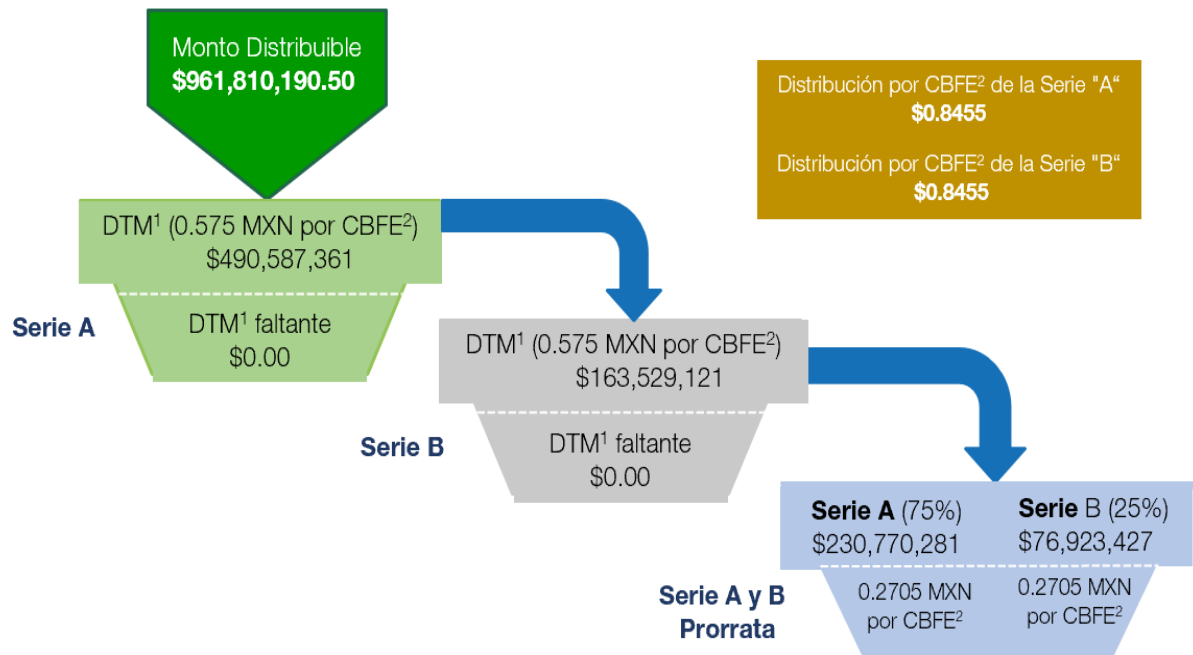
Monto Distribuible
$961,810,190.50

Distribución por CBFE$^2$ de la Serie "A"
$0.8455

Distribución por CBFE$^2$ de la Serie "B"
$0.8455

DTM$^1$ (0.575 MXN por CBFE$^2$)
$490,587,361

Serie A

DTM$^1$ faltante
$0.00

DTM$^1$ (0.575 MXN por CBFE$^2$)
$163,529,121

Serie B

DTM$^1$ faltante
$0.00

Serie A (75%)
$230,770,281

Serie B (25%)
$76,923,427

0.2705 MXN por CBFE$^2$

0.2705 MXN por CBFE$^2$

Serie A y B
Prorrata